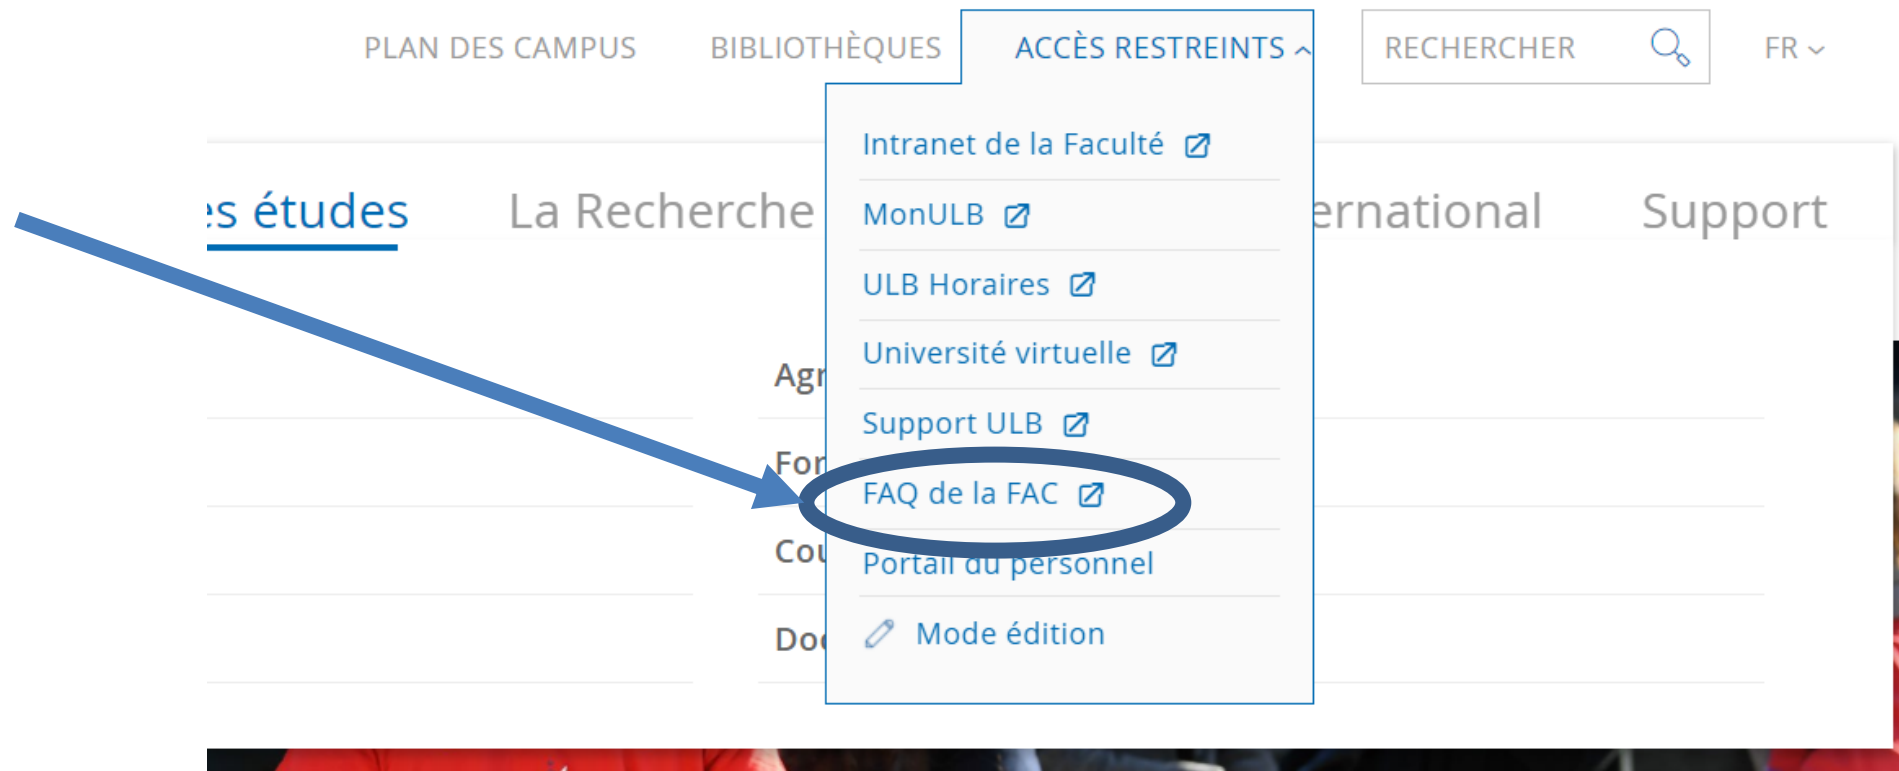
PLAN DES CAMPUS BIBLIOTHÈQUES ACCÈS RESTREINTS RECHERCHER FR

Intranet de la Faculté
MonULB
ULB Horaires
Université virtuelle
Support ULB
FAQ de la FAC
Portail du personnel
Mode édition

:s études La Recherche ernational Support

Agr
For
Cou
Do